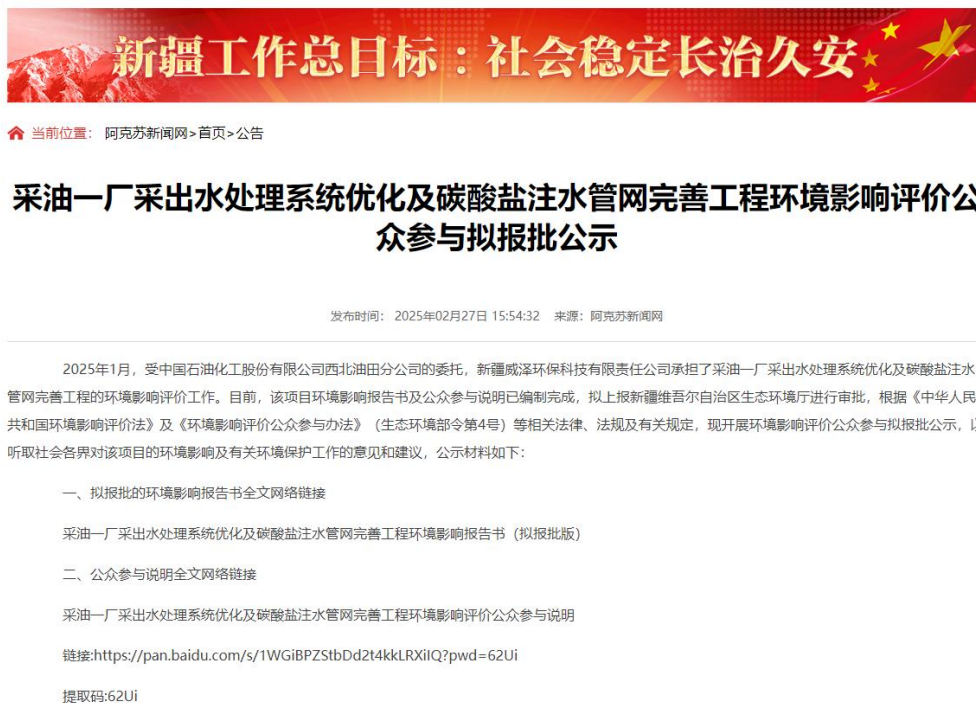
新疆工作总目标：社会稳定长治久安

当前位置： 阿克苏新闻网>首页>公告

采油一厂采出水处理系统优化及碳酸盐注水管网完善工程环境影响评价公众参与拟报批公示

发布时间： 2025年02月27日 15:54:32 来源：阿克苏新闻网

2025年1月，受中国石油化工股份有限公司西北油田分公司的委托，新疆威泽环保科技有限责任公司承担了采油一厂采出水处理系统优化及碳酸盐注水管网完善工程的环境影响评价工作。目前，该项目环境影响报告书及公众参与说明已编制完成，拟上报新疆维吾尔自治区生态环境厅进行审批，根据《中华人民共和国环境影响评价法》及《环境影响评价公众参与办法》（生态环境部令第4号）等相关法律、法规及有关规定，现开展环境影响评价公众参与拟报批公示，以听取社会各界对该项目的环境影响及有关环境保护工作的意见和建议，公示材料如下：

一、拟报批的环境影响报告书全文网络链接

采油一厂采出水处理系统优化及碳酸盐注水管网完善工程环境影响报告书（拟报批版）

二、公众参与说明全文网络链接

采油一厂采出水处理系统优化及碳酸盐注水管网完善工程环境影响评价公众参与说明

链接:https://pan.baidu.com/s/1WGiBPZStbDd2t4kkLRXiIQ?pwd=62Ui

提取码:62Ui